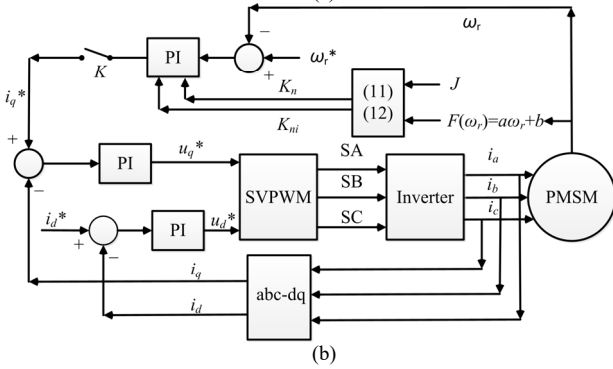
$\omega_r$

–

PI

+

$\omega_r$*

K

$i_q$*

$K_n$

(11)

J

(12)

$K_{ni}$

$F(\omega_r)=a\omega_r+b$

+

PI

$u_q$*

SA

$i_a$

SVPWM

SB

Inverter

$i_b$

PMSM

–

$i_c$

SC

$i_d$*

PI

$u_d$*

+

–

$i_q$

abc-dq

$i_d$

(b)